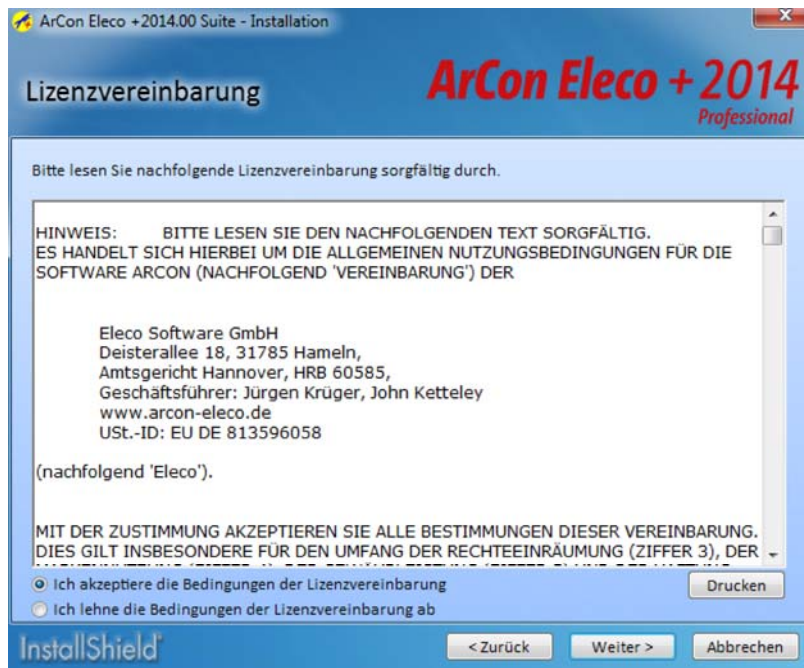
ArCon Eleco +2014.00 Suite - Installation

Lizenzvereinbarung

ArCon Eleco + 2014
Professional

Bitte lesen Sie nachfolgende Lizenzvereinbarung sorgfältig durch.

HINWEIS: BITTE LESEN SIE DEN NACHFOLGENDEN TEXT SORGFÄLTIG.
ES HANDELT SICH HIERBEI UM DIE ALLGEMEINEN NUTZUNGSBEDINGUNGEN FÜR DIE SOFTWARE ARCON (NACHFOLGEND 'VEREINBARUNG') DER

Eleco Software GmbH
Deisterallee 18, 31785 Hameln,
Amtsgericht Hannover, HRB 60585,
Geschäftsführer: Jürgen Krüger, John Ketteley
www.arcon-eleco.de
USt.-ID: EU DE 813596058

(nachfolgend 'Eleco').

MIT DER ZUSTIMMUNG AKZEPTIEREN SIE ALLE BESTIMMUNGEN DIESER VEREINBARUNG. DIES GILT INSBESONDERE FÜR DEN UMFANG DER RECHTEEINRÄUMUNG (ZIFFER 3), DER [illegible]

Ich akzeptiere die Bedingungen der Lizenzvereinbarung

Drucken

Ich lehne die Bedingungen der Lizenzvereinbarung ab

InstallShield

< Zurück

Weiter >

Abbrechen